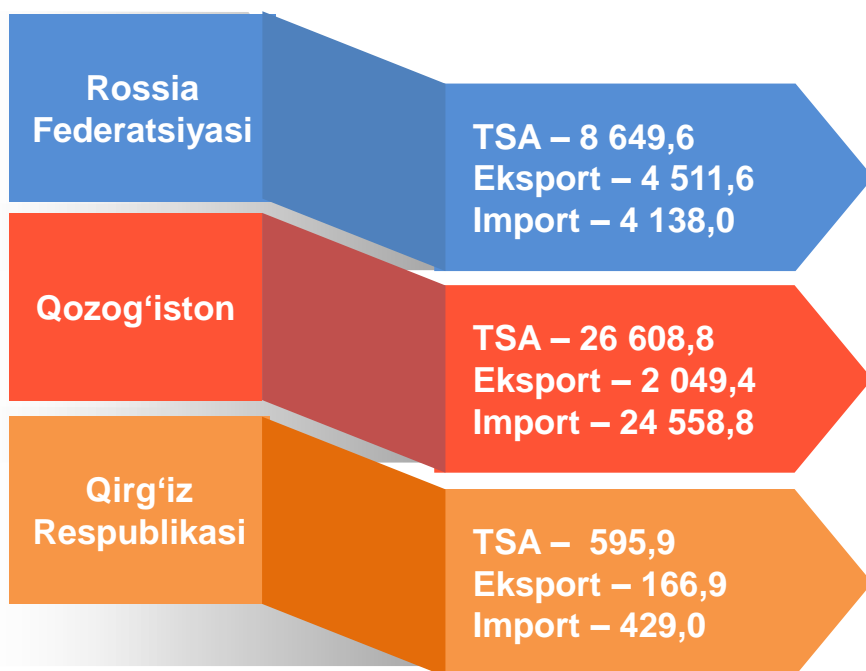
Rossia Federatsiyasi

TSA – 8 649,6
Eksport – 4 511,6
Import – 4 138,0

Qozog‘iston

TSA – 26 608,8
Eksport – 2 049,4
Import – 24 558,8

Qirg‘iz Respublikasi

TSA – 595,9
Eksport – 166,9
Import – 429,0